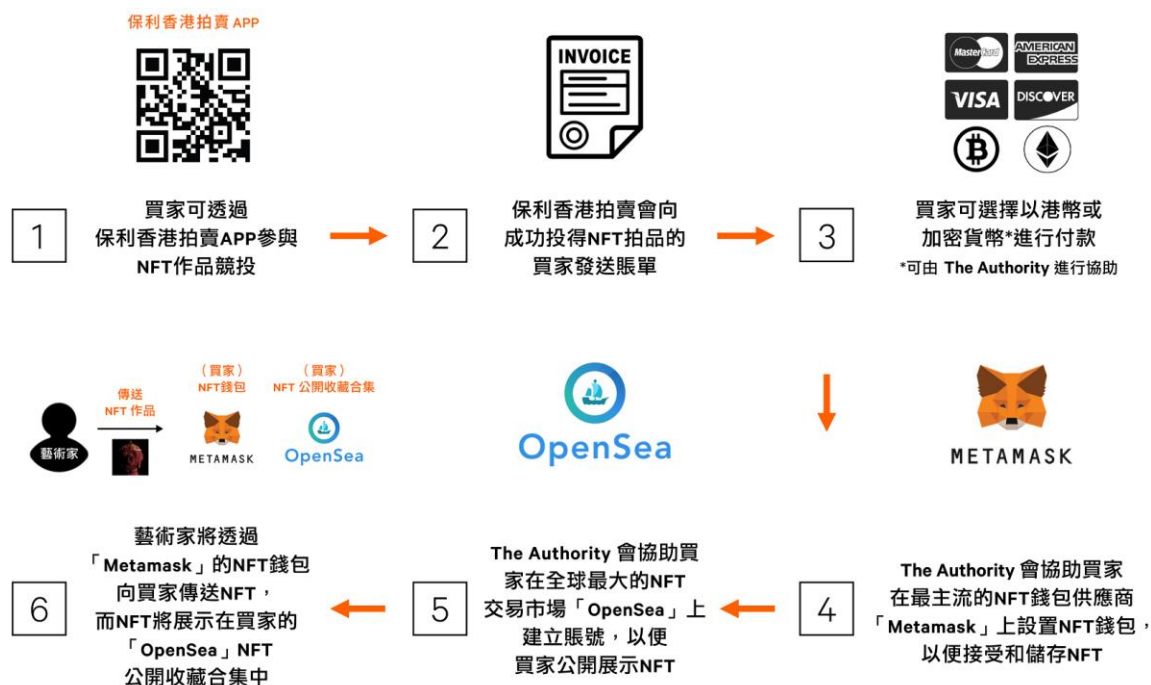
保利香港拍賣 APP

1

買家可透過
保利香港拍賣APP參與
NFT作品競投

INVOICE

2

保利香港拍賣會向
成功投得NFT拍品的
買家發送賬單

MasterCard AMERICAN EXPRESS
VISA DISCOVER

3

買家可選擇以港幣或
加密貨幣*進行付款
*可由 The Authority 進行協助

藝術家

傳送
NFT 作品

（買家）
NFT錢包

METAMASK

（買家）
NFT 公開收藏合集

OpenSea

OpenSea

METAMASK

6

藝術家將透過
「Metamask」的NFT錢包
向買家傳送NFT，
而NFT將展示在買家的
「OpenSea」NFT
公開收藏合集中

5

The Authority 會協助買
家在全球最大的NFT
交易市場「OpenSea」上
建立賬號，以便
買家公開展示NFT

4

The Authority 會協助買家
在最主流的NFT錢包供應商
「Metamask」上設置NFT錢包，
以便接受和儲存NFT